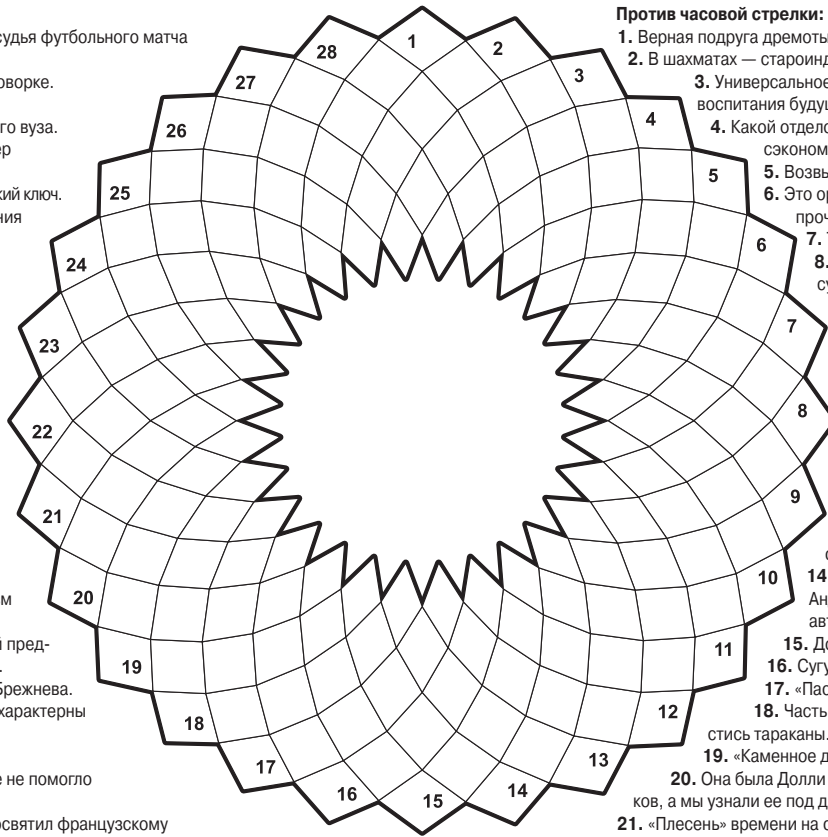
судья футбольного матча

оворке.

го вуза.
р

кий ключ.
ния

м

й пред-

Брежнева.
характерны

е не помогло

освятил французскому

28
1
2
3
4
5
6
7
8
9
10
11
12
13
14
15
16
17
18
19
20
21
22
23
24
25
26
27

Против часовой стрелки:
1. Верная подруга дремоты
2. В шахматах — староинд
3. Универсальное
воспитания буду
4. Какой отдело
сэконом
5. Возвы
6. Это ор
проч
7.
8.
су

с
14
Ан
авт
15. До
16. Сугу
17. «Пас
18. Часть
стись тараканы.
19. «Каменное д
20. Она была Долли
ков, а мы узнали ее под д
21. «Плесень» времени на с